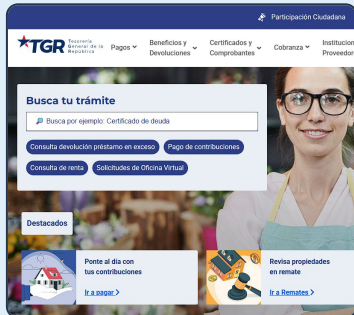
Participación Ciudadana

TGR Tesorería General de la República

Pagos

Beneficios y Devoluciones

Certificados y Comprobantes

Cobranza

Institucion Proveedor

Busca tu trámite

Busca por ejemplo: Certificado de deuda

Consulta devolución préstamo en exceso

Pago de contribuciones

Consulta de renta

Solicitudes de Oficina Virtual

Destacados

Ponte al día con tus contribuciones

Ir a pagar >

Revisa propiedades en remate

Ir a Remates >